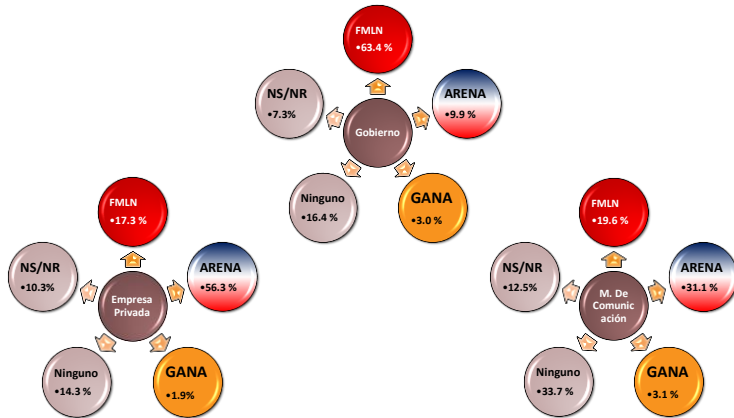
FMLN
•63.4 %

NS/NR
•7.3%

ARENA
•9.9 %

Gobierno

Ninguno
•16.4 %

GANA
•3.0 %

FMLN
•17.3 %

NS/NR
•10.3%

ARENA
•56.3 %

Empresa Privada

Ninguno
•14.3 %

GANA
•1.9%

FMLN
•19.6 %

NS/NR
•12.5%

ARENA
•31.1 %

M. De Comunicación

Ninguno
•33.7 %

GANA
•3.1 %